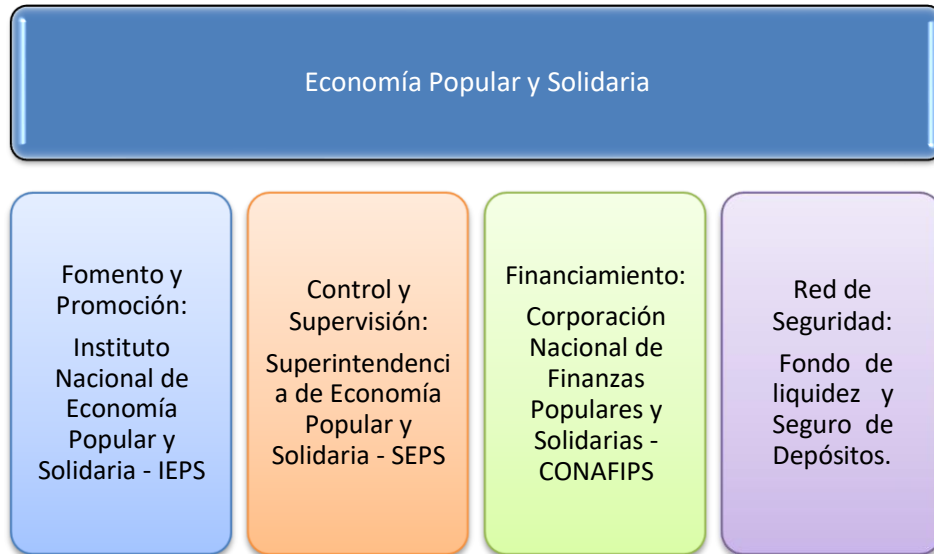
Economía Popular y Solidaria

Fomento y Promoción:

Instituto Nacional de Economía Popular y Solidaria - IEPS

Control y Supervisión:

Superintendencia de Economía Popular y Solidaria - SEPS

Financiamiento:

Corporación Nacional de Finanzas Populares y Solidarias - CONAFIPS

Red de Seguridad:

Fondo de liquidez y Seguro de Depósitos.